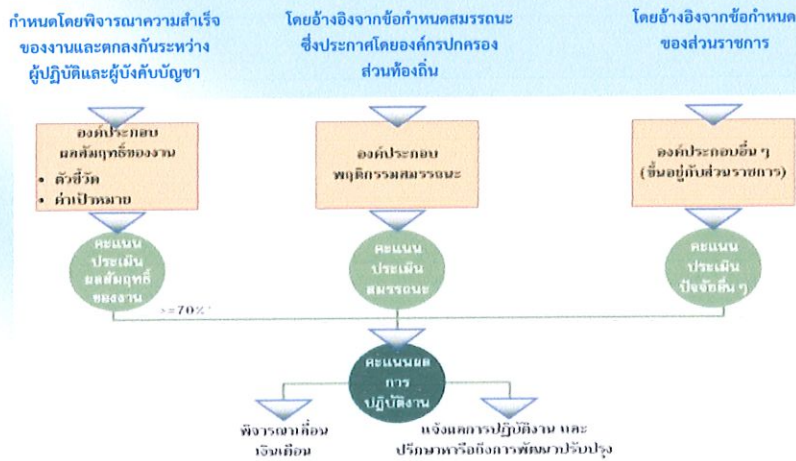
กำหนดโดยพิจารณาความสำเร็จของงานและตกลงกันระหว่างผู้ปฏิบัติและผู้บังคับบัญชา

โดยอ้างอิงจากข้อกำหนดสมรรถนะซึ่งประกาศโดยองค์กรปกครองส่วนท้องถิ่น

โดยอ้างอิงจากข้อกำหนดของส่วนราชการ

องค์ประกอบผลสัมฤทธิ์ของงาน
• ตัวชี้วัด
• ค่าเป้าหมาย

องค์ประกอบพฤติกรรมสมรรถนะ

องค์ประกอบอื่น ๆ (ขึ้นอยู่กับส่วนราชการ)

คะแนนประเมินผลสัมฤทธิ์ของงาน

คะแนนประเมินสมรรถนะ

คะแนนประเมินปัจจัยอื่น ๆ

>=70%

คะแนนผลการปฏิบัติงาน

พิจารณาเลื่อนเงินเดือน

แจ้งผลการปฏิบัติงาน และปรึกษาหารือถึงการพัฒนาปรับปรุง